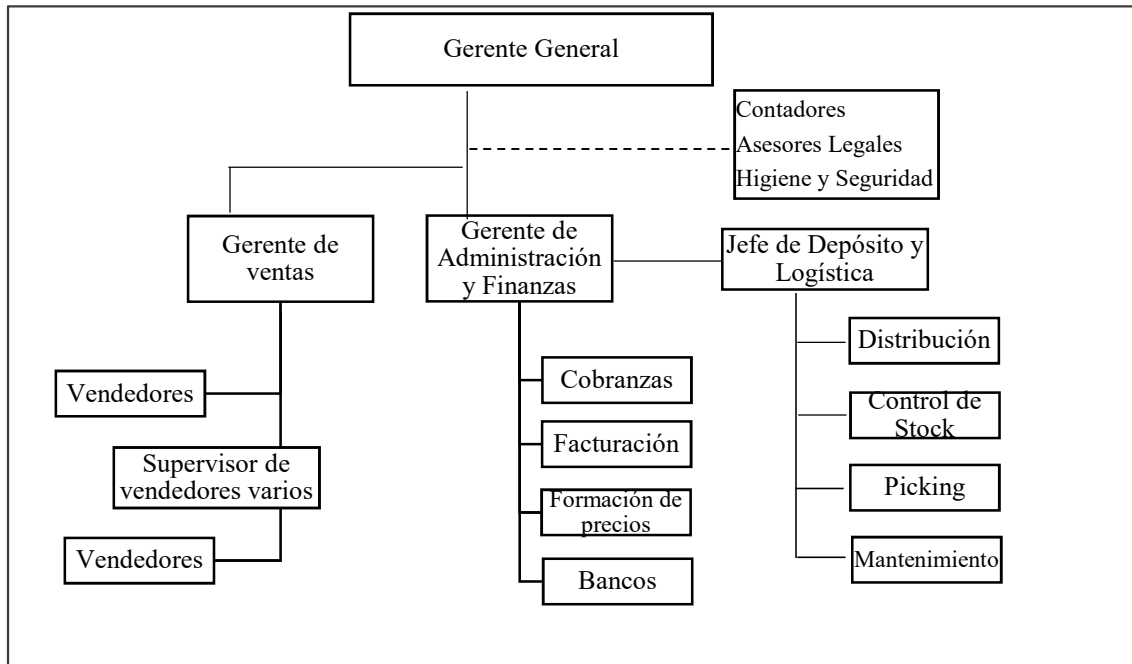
Gerente General

Contadores
Asesores Legales
Higiene y Seguridad

Gerente de ventas

Gerente de Administración y Finanzas

Jefe de Depósito y Logística

Vendedores

Supervisor de vendedores varios

Vendedores

Cobranzas

Facturación

Formación de precios

Bancos

Distribución

Control de Stock

Picking

Mantenimiento